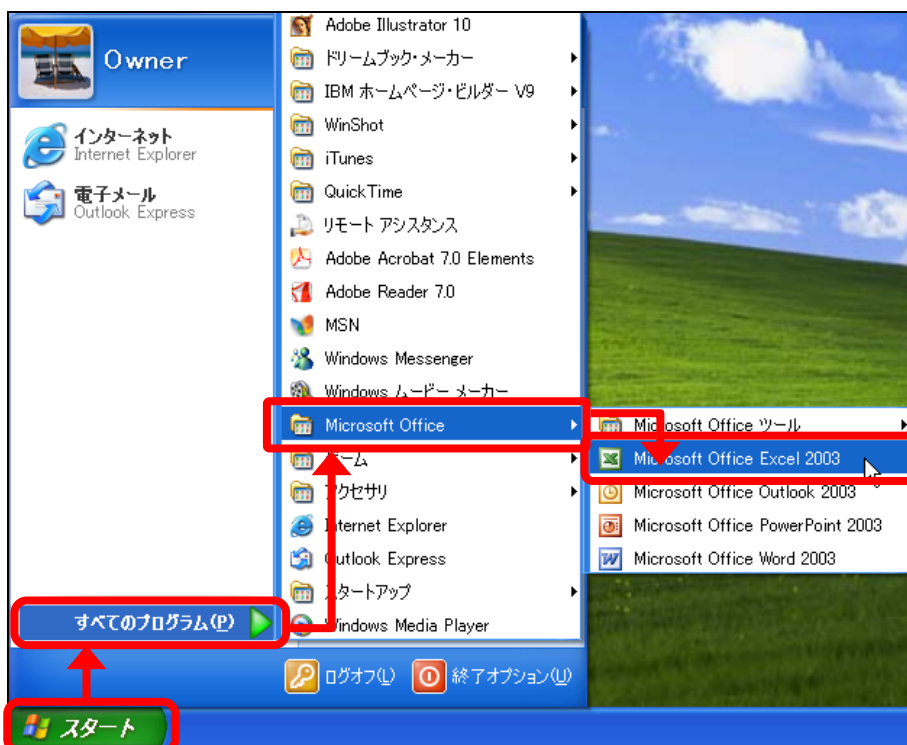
Owner

インターネット
Internet Explorer

電子メール
Outlook Express

すべてのプログラム(P)

Adobe Illustrator 10
ドリームブック・メーカー
IBM ホームページ・ビルダー V9
WinShot
iTunes
QuickTime
リモート アシスタンス
Adobe Acrobat 7.0 Elements
Adobe Reader 7.0
MSN
Windows Messenger
Windows ムービー メーカー
Microsoft Office
ゲーム
アクセサリ
Internet Explorer
Outlook Express
スタートアップ
Windows Media Player

Microsoft Office ツール
Microsoft Office Excel 2003
Microsoft Office Outlook 2003
Microsoft Office PowerPoint 2003
Microsoft Office Word 2003

ログオフ(L)
終了オプション(U)

スタート